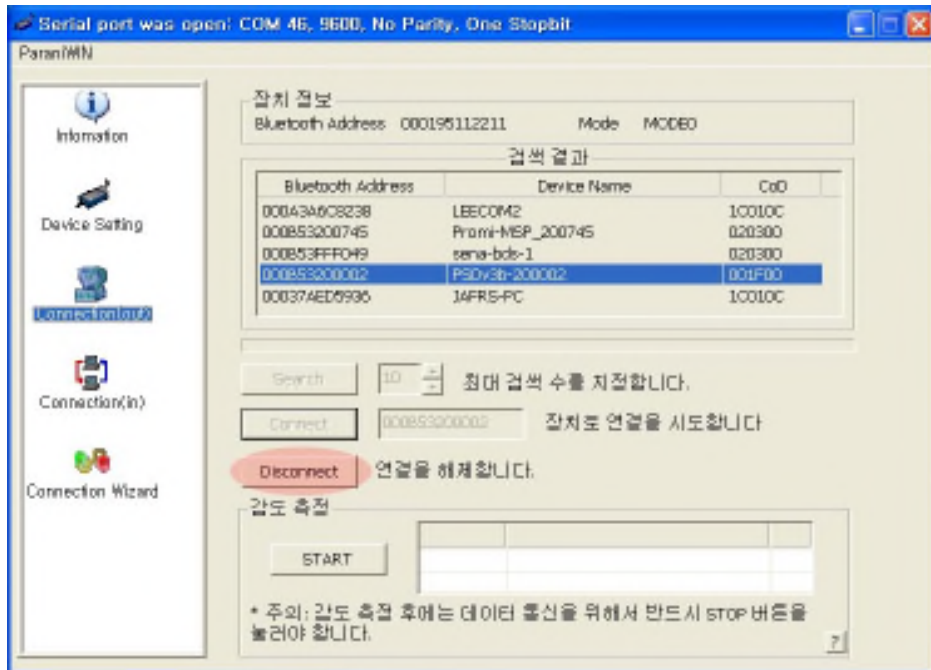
Serial port was open: COM 46, 9600, No Parity, One Stopbit

ParaniWIN

Information

Device Setting

Connection(out)

Connection(in)

Connection Wizard

장치 정보

Bluetooth Address 000195112211 Mode MODE0

검색 결과

| Bluetooth Address | Device Name | CoD |
|---|---|---|
| 000A3A6C8238 | LEECOM2 | 1C010C |
| 000B53200745 | Promi-MSP_200745 | 020300 |
| 000B53FFF049 | sena-bds-1 | 020300 |
| 000B53200002 | PSDv3b-200002 | 001F00 |
| 00037AED5936 | JAFRS-PC | 1C010C |

Search 10 최대 검색 수를 지정합니다.

Connect 000B53200002 장치로 연결을 시도합니다

Disconnect 연결을 해제합니다.

감도 측정

START

* 주의: 감도 측정 후에는 데이터 통신을 위해서 반드시 STOP 버튼을 눌러야 합니다.

?